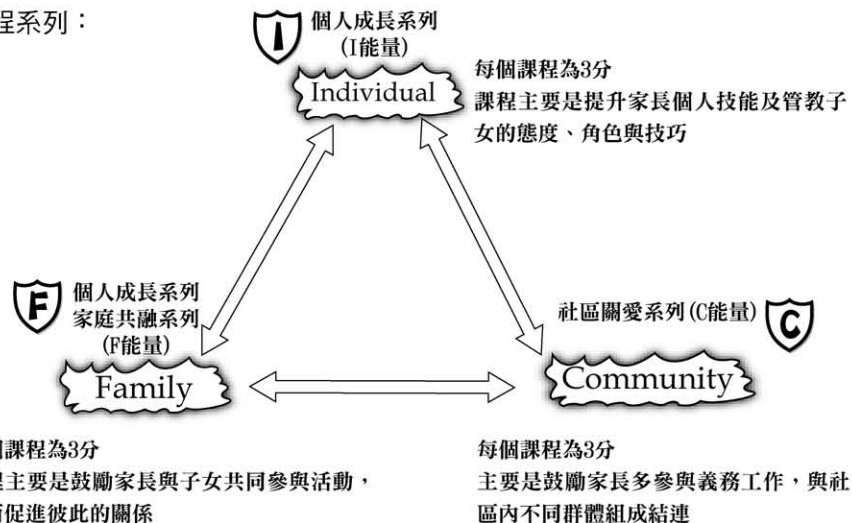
程系列：

I
個人成長系列
(I能量)
Individual
每個課程為3分
課程主要是提升家長個人技能及管教子女的態度、角色與技巧

F
個人成長系列
家庭共融系列
(F能量)
Family
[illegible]個課程為3分
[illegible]程主要是鼓勵家長與子女共同參與活動，
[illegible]促進彼此的關係

社區關愛系列(C能量)
C
Community
每個課程為3分
主要是鼓勵家長多參與義務工作，與社區內不同群體組成結連